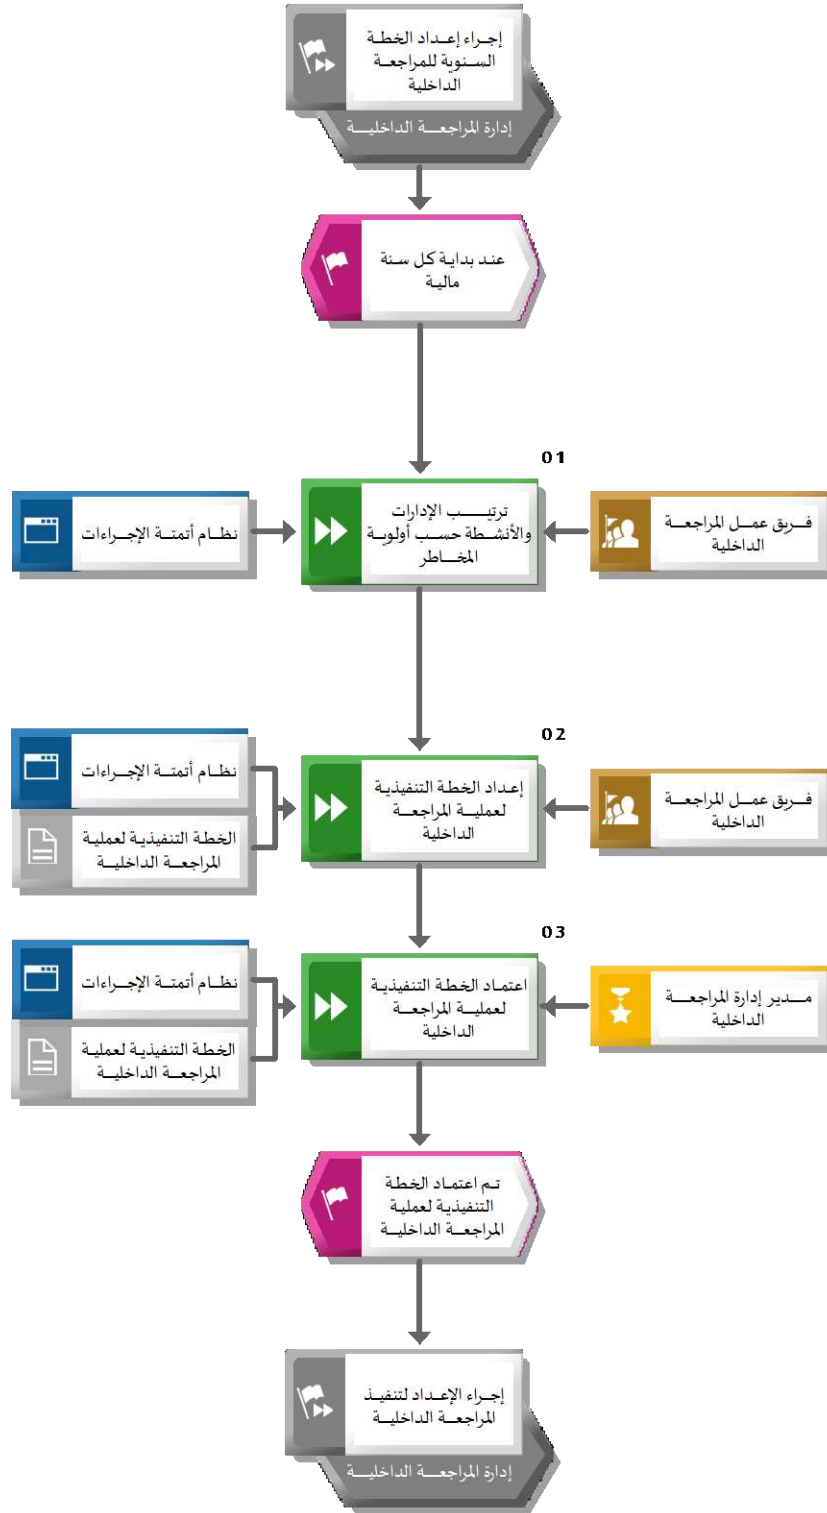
إجـراء إعـداد الخطـة السـنوية للمراجعـة الداخلية

إدارة المراجعـــة الداخليـــة

عند بداية كل سنة مالية

01

نظـام أتمتـة الإجـراءات

ترتيـــب الإدارات والأنشـطة حسـب أولويـة المخــاطر

فــريق عمــل المراجعــة الداخلية

02

نظـام أتمتـة الإجـراءات

الخطة التنفيذية لعملية المراجعـة الداخليـة

إعداد الخطة التنفيذية لعمليـة المراجعـة الداخلية

فــريق عمــل المراجعــة الداخلية

03

نظـام أتمتـة الإجـراءات

الخطة التنفيذية لعملية المراجعـة الداخليـة

اعتمـاد الخطـة التنفيذيـة لعمليـة المراجعـة الداخلية

مــدير إدارة المراجعــة الداخلية

تـم اعتمـاد الخطـة التنفيذيـة لعمليـة المراجعـة الداخليـة

إجـراء الإعـداد لتنفيـذ المراجعـة الداخليـة

إدارة المراجعـــة الداخليـــة